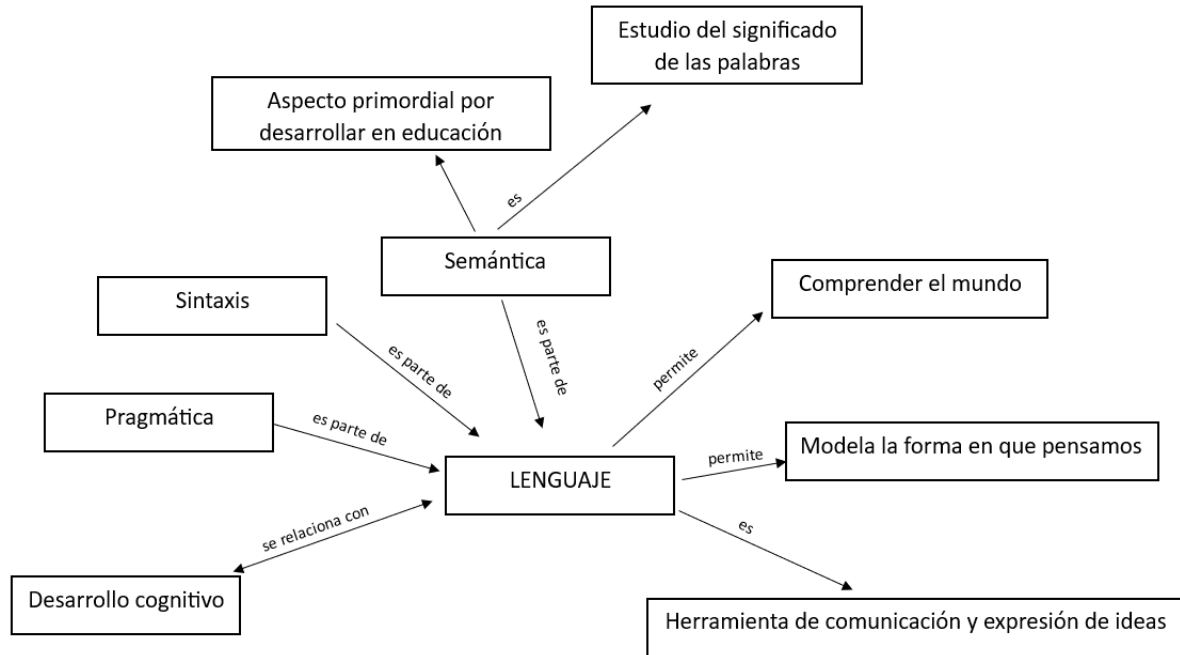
Estudio del significado de las palabras

Aspecto primordial por desarrollar en educación

es

Semántica

Sintaxis

es parte de

es parte de

Comprender el mundo

permite

Pragmática

es parte de

LENGUAJE

permite

Modela la forma en que pensamos

se relaciona con

es

Desarrollo cognitivo

Herramienta de comunicación y expresión de ideas